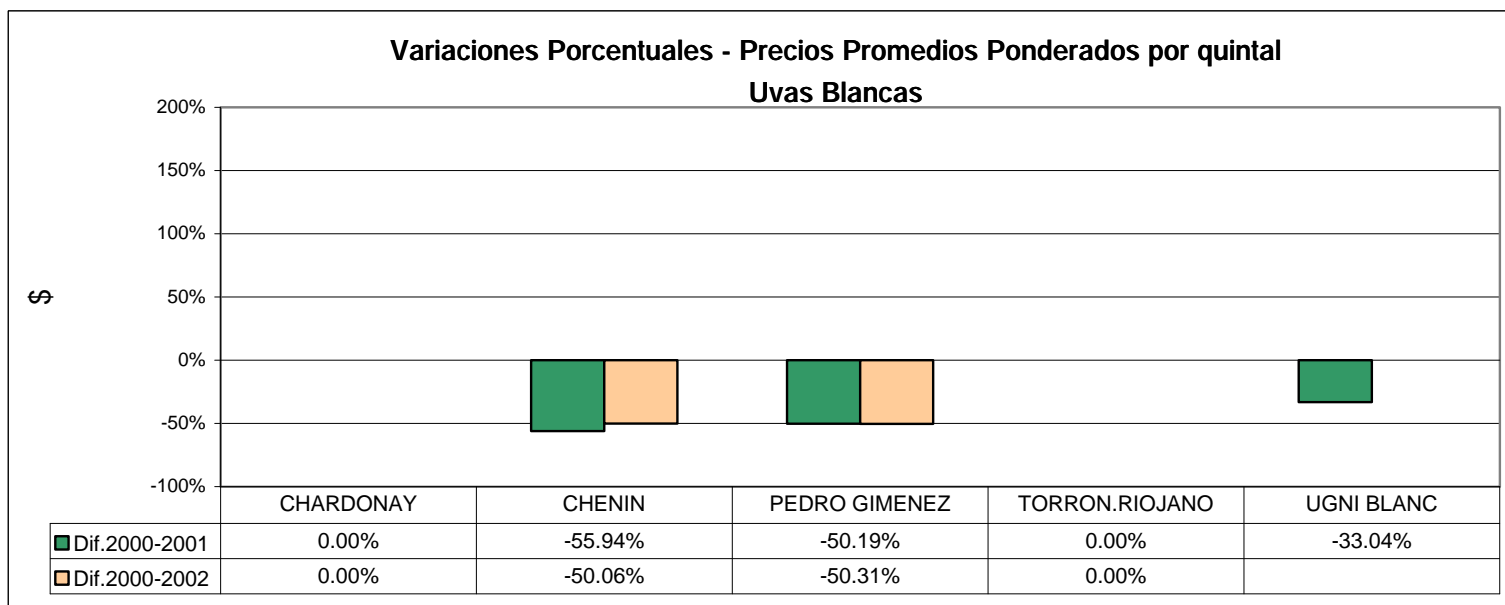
Variaciones Porcentuales - Precios Promedios Ponderados por quintal
Uvas Blancas

200%
150%
100%
50%
0%
-50%
-100%

$

| | CHARDONAY | CHENIN | PEDRO GIMENEZ | TORRON.RIOJANO | UGNI BLANC |
|---|---|---|---|---|---|
| Dif.2000-2001 | 0.00% | -55.94% | -50.19% | 0.00% | -33.04% |
| Dif.2000-2002 | 0.00% | -50.06% | -50.31% | 0.00% | |